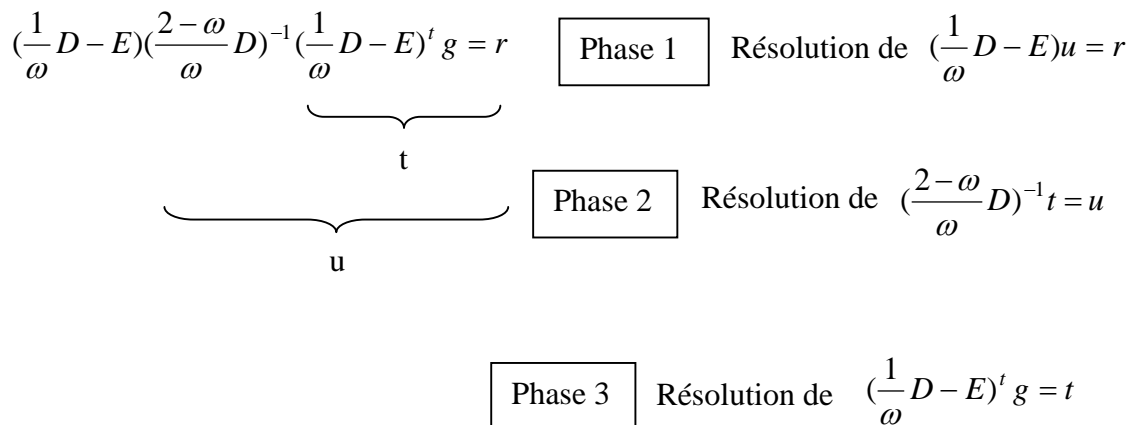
$(\frac{1}{\omega}D-E)(\frac{2-\omega}{\omega}D)^{-1}(\frac{1}{\omega}D-E)^t g = r$

Phase 1 Résolution de $(\frac{1}{\omega}D-E)u = r$

t

Phase 2 Résolution de $(\frac{2-\omega}{\omega}D)^{-1}t = u$

u

Phase 3 Résolution de $(\frac{1}{\omega}D-E)^t g = t$